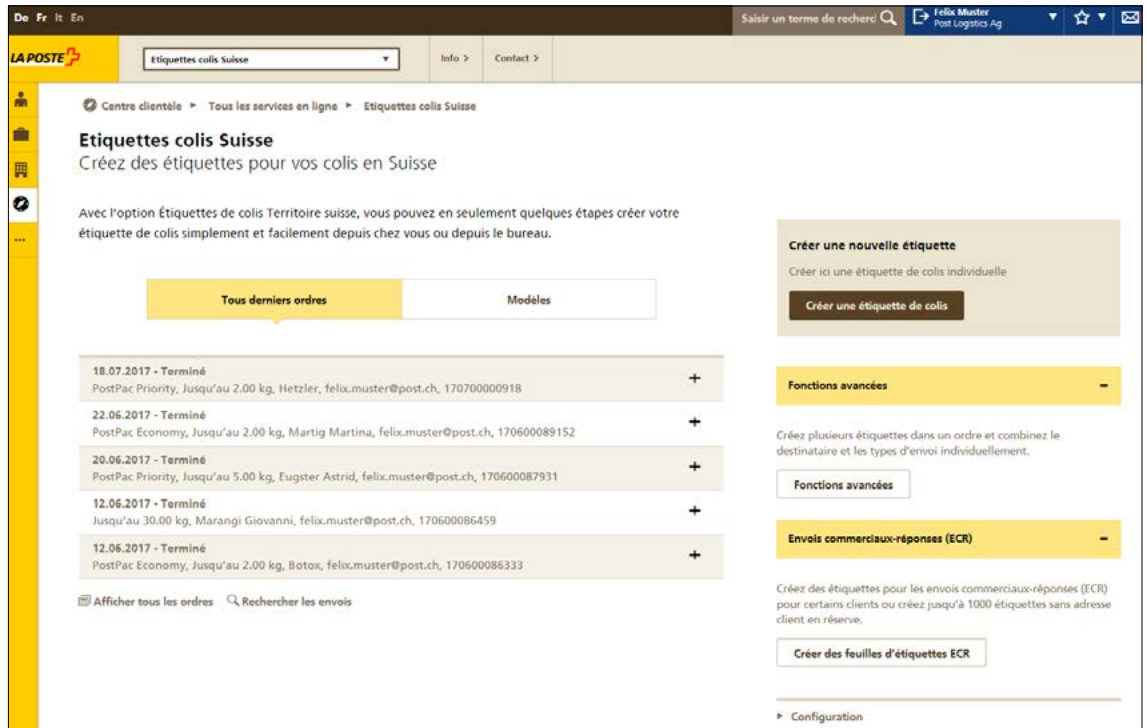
De Fr It En

Saisir un terme de recherc

Felix Muster
Post Logistics Ag

LA POSTE

Etiquettes colis Suisse

Info >

Contact >

Centre clientèle ► Tous les services en ligne ► Etiquettes colis Suisse

Etiquettes colis Suisse
Créez des étiquettes pour vos colis en Suisse

Avec l'option Étiquettes de colis Territoire suisse, vous pouvez en seulement quelques étapes créer votre étiquette de colis simplement et facilement depuis chez vous ou depuis le bureau.

Tous derniers ordres

Modèles

18.07.2017 - Terminé
PostPac Priority, Jusqu'au 2.00 kg, Hetzler, felix.muster@post.ch, 170700000918

22.06.2017 - Terminé
PostPac Economy, Jusqu'au 2.00 kg, Martig Martina, felix.muster@post.ch, 170600089152

20.06.2017 - Terminé
PostPac Priority, Jusqu'au 5.00 kg, Eugster Astrid, felix.muster@post.ch, 170600087931

12.06.2017 - Terminé
Jusqu'au 30.00 kg, Marangi Giovanni, felix.muster@post.ch, 170600086459

12.06.2017 - Terminé
PostPac Economy, Jusqu'au 2.00 kg, Botox, felix.muster@post.ch, 170600086333

Afficher tous les ordres Rechercher les envois

Créer une nouvelle étiquette
Créer ici une étiquette de colis individuelle

Créer une étiquette de colis

Fonctions avancées

Créez plusieurs étiquettes dans un ordre et combinez le destinataire et les types d'envoi individuellement.

Fonctions avancées

Envois commerciaux-réponses (ECR)

Créez des étiquettes pour les envois commerciaux-réponses (ECR) pour certains clients ou créez jusqu'à 1000 étiquettes sans adresse client en réserve.

Créer des feuilles d'étiquettes ECR

► Configuration